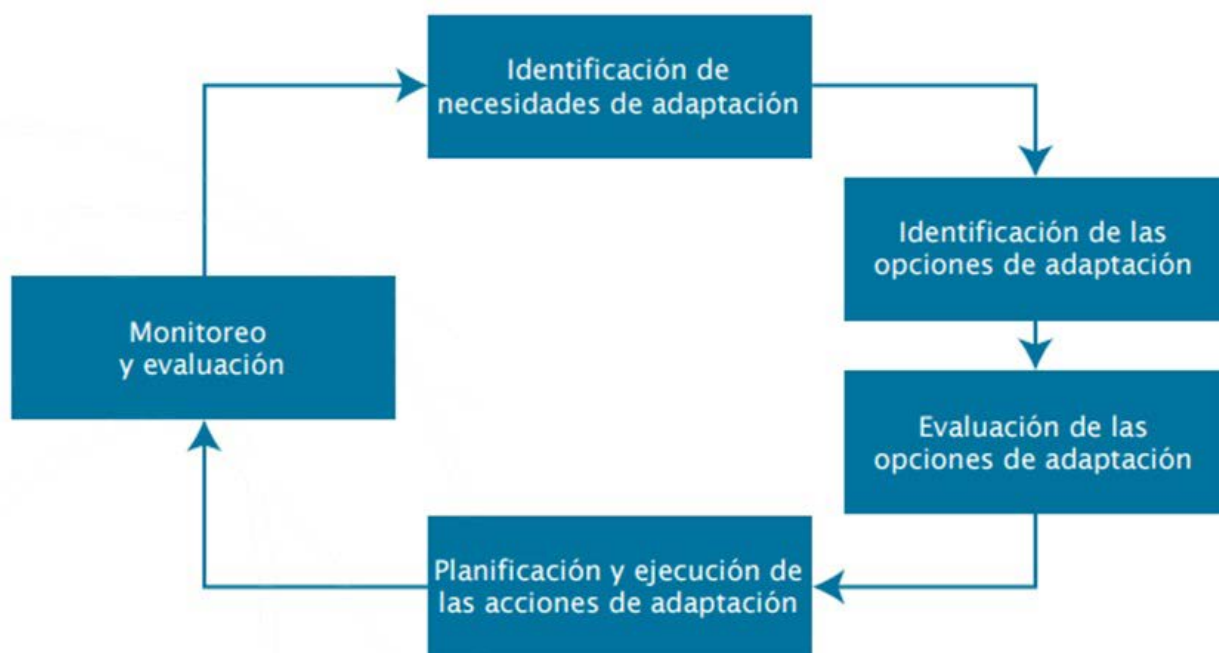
Identificación de necesidades de adaptación

Identificación de las opciones de adaptación

Evaluación de las opciones de adaptación

Planificación y ejecución de las acciones de adaptación

Monitoreo y evaluación